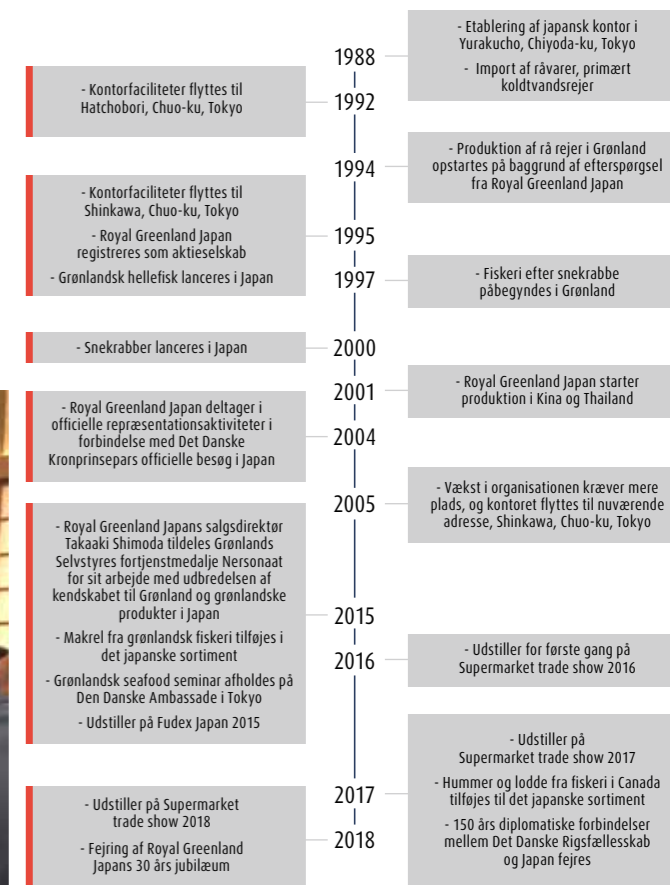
1988
- Etablering af japansk kontor i Yurakucho, Chiyoda-ku, Tokyo
- Import af råvarer, primært koldtvandsrejer

1992
- Kontorfaciliteter flyttes til Hatchobori, Chuo-ku, Tokyo

1994
- Produktion af rå rejer i Grønland opstartes på baggrund af efterspørgsel fra Royal Greenland Japan

1995
- Kontorfaciliteter flyttes til Shinkawa, Chuo-ku, Tokyo
- Royal Greenland Japan registreres som aktieselskab
- Grønlandsk hellefisk lanceres i Japan

1997
- Fiskeri efter snekrabbe påbegyndes i Grønland

2000
- Snekrabber lanceres i Japan

2001
- Royal Greenland Japan starter produktion i Kina og Thailand

2004
- Royal Greenland Japan deltager i officielle repræsentationsaktiviteter i forbindelse med Det Danske Kronprinsepars officielle besøg i Japan

2005
- Vækst i organisationen kræver mere plads, og kontoret flyttes til nuværende adresse, Shinkawa, Chuo-ku, Tokyo

2015
- Royal Greenland Japans salgsdirektør Takaaki Shimoda tildeles Grønlands Selvstyres fortjenstmedalje Nersonaat for sit arbejde med udbredelsen af kendskabet til Grønland og grønlandske produkter i Japan
- Makrel fra grønlandsk fiskeri tilføjes i det japanske sortiment
- Grønlandsk seafood seminar afholdes på Den Danske Ambassade i Tokyo
- Udstiller på Fudex Japan 2015

2016
- Udstiller for første gang på Supermarket trade show 2016

2017
- Udstiller på Supermarket trade show 2017
- Hummer og lodde fra fiskeri i Canada tilføjes til det japanske sortiment
- 150 års diplomatiske forbindelser mellem Det Danske Rigsfællesskab og Japan fejres

2018
- Udstiller på Supermarket trade show 2018
- Fejring af Royal Greenland Japans 30 års jubilæum